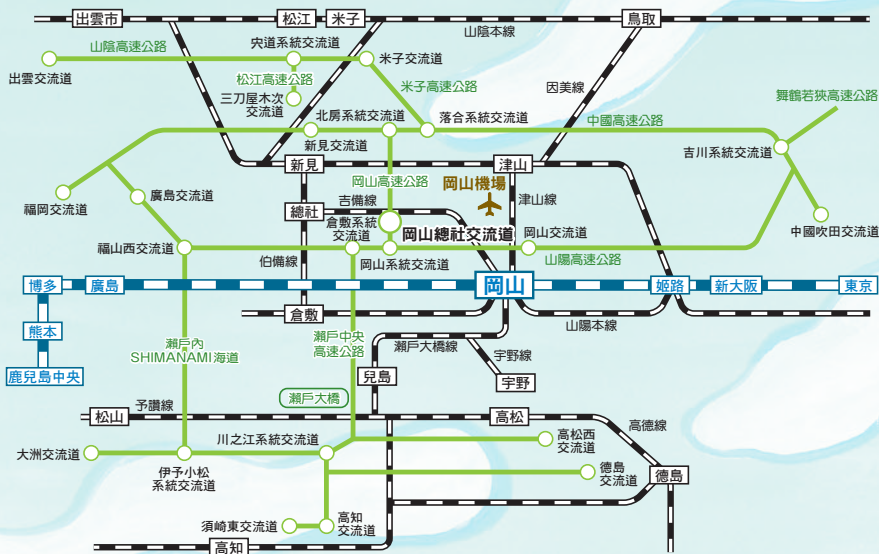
出雲市
松江
米子
鳥取
山陰本線
山陰高速公路
宍道系統交流道
米子交流道
出雲交流道
松江高速公路
三刀屋木次交流道
米子高速公路
因美線
舞鶴若狭高速公路
北房系統交流道
落合系統交流道
中國高速公路
新見交流道
吉川系統交流道
新見
津山
岡山高速公路
岡山機場
福岡交流道
廣島交流道
津山線
總社
吉備線
中國吹田交流道
倉敷系統交流道
岡山總社交流道
岡山交流道
福山西交流道
伯備線
岡山系統交流道
山陽高速公路
博多
廣島
岡山
姫路
新大阪
東京
倉敷
山陽本線
熊本
瀬戸內 SHIMANAMI 海道
瀬戸中央高速公路
瀬戸大橋線
宇野線
鹿兒島中央
兒島
宇野
瀬戸大橋
予讃線
松山
高松
高德線
川之江系統交流道
高松西交流道
大洲交流道
伊予小松系統交流道
德島交流道
德島
高知交流道
須崎東交流道
高知